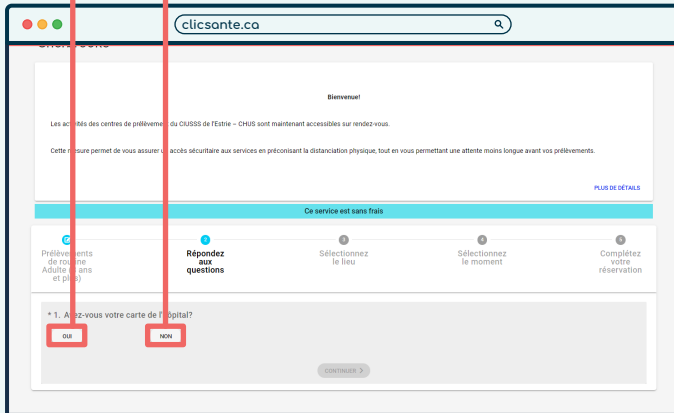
clicsante.ca

Bienvenue!

Les act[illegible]tés des centres de prélèveme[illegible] du CIUSSS de l'Estrie – CHUS sont maintenant accessibles sur rendez-vous.

Cette m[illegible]sure permet de vous assurer u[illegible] accès sécuritaire aux services en préconisant la distanciation physique, tout en vous permettant une attente moins longue avant vos prélèvements.

PLUS DE DÉTAILS

Ce service est sans frais

Prélèvements de ro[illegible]ne Adulte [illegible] ans et plus)

2 Répondez aux questions

3 Sélectionnez le lieu

4 Sélectionnez le moment

5 Complétez votre réservation

* 1. A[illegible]ez-vous votre carte de l'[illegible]ôpital?

OUI

NON

CONTINUER